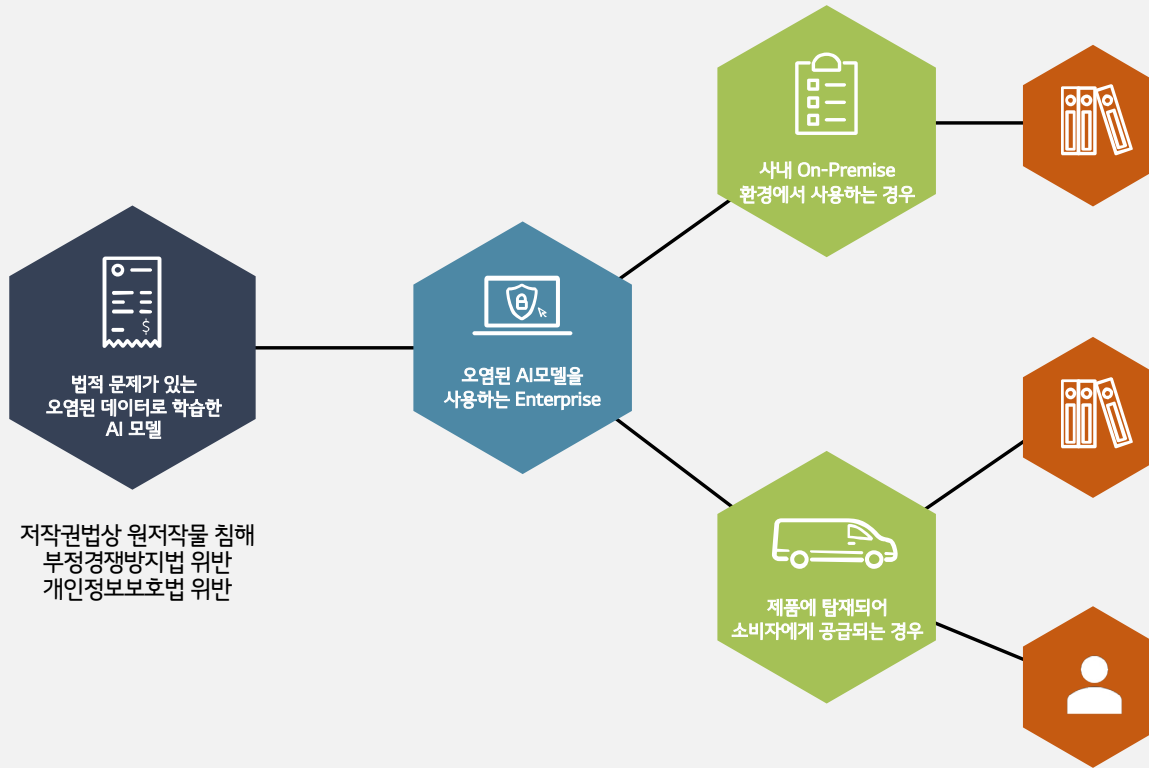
법적 문제가 있는
오염된 데이터로 학습한
AI 모델

저작권법상 원저작물 침해
부정경쟁방지법 위반
개인정보보호법 위반

오염된 AI모델을
사용하는 Enterprise

사내 On-Premise
환경에서 사용하는 경우

제품에 탑재되어
소비자에게 공급되는 경우